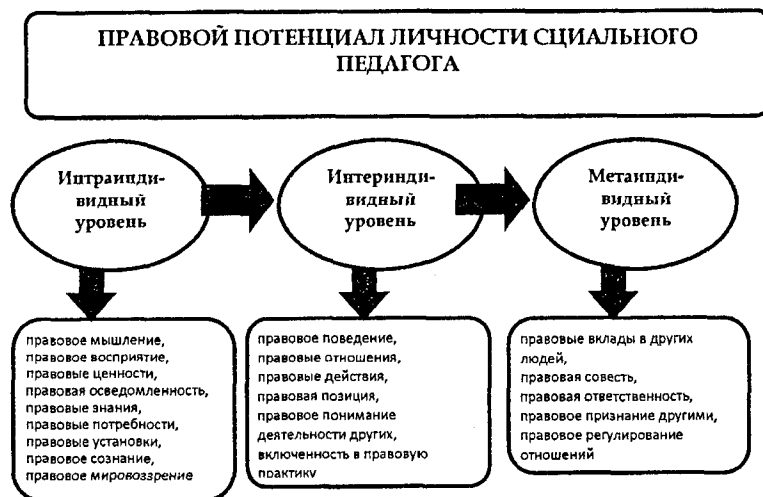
ПРАВОВОЙ ПОТЕНЦИАЛ ЛИЧНОСТИ СЦИАЛЬНОГО ПЕДАГОГА

Интраинди-видный уровень

Интеринди-видный уровень

Метаинди-видный уровень

правовое мышление, правовое восприятие, правовые ценности, правовая осведомленность, правовые знания, правовые потребности, правовые установки, правовое сознание, правовое мировоззрение

правовое поведение, правовые отношения, правовые действия, правовая позиция, правовое понимание деятельности других, включенность в правовую практику

правовые вклады в других людей, правовая совесть, правовая ответственность, правовое признание другими, правовое регулирование отношений